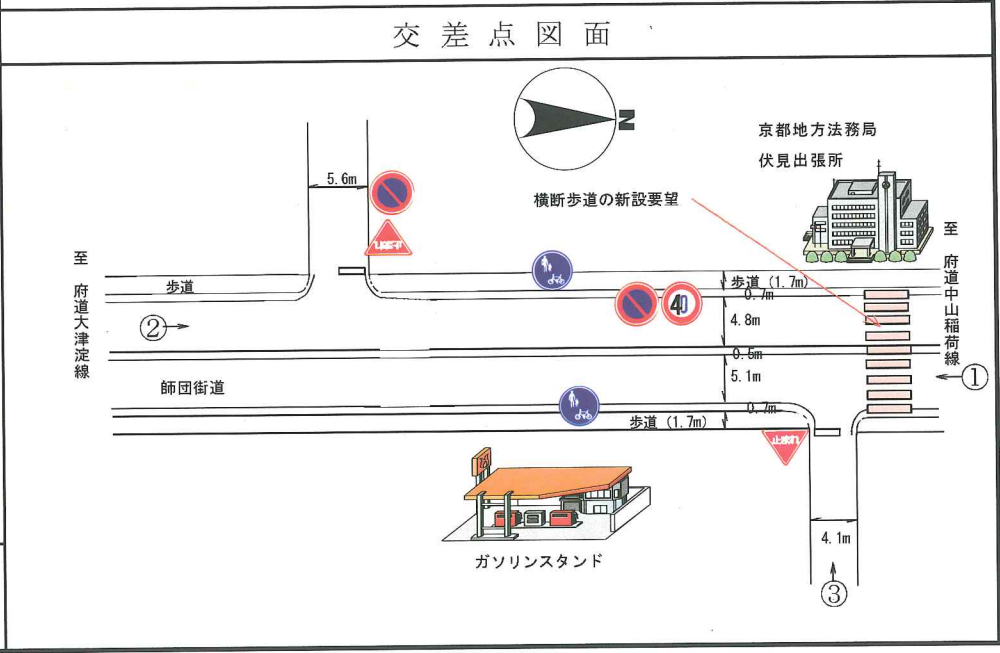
交差点図面

N

京都地方法務局
伏見出張所

横断歩道の新設要望

5.6m

止まれ

至
府道大津淀線

歩道

②

至
府道中山稲荷線

歩道（1.7m）
0.7m
4.8m
0.5m
5.1m

①

40

師団街道

0.7m
歩道（1.7m）

止まれ

ガソリンスタンド

4.1m

③